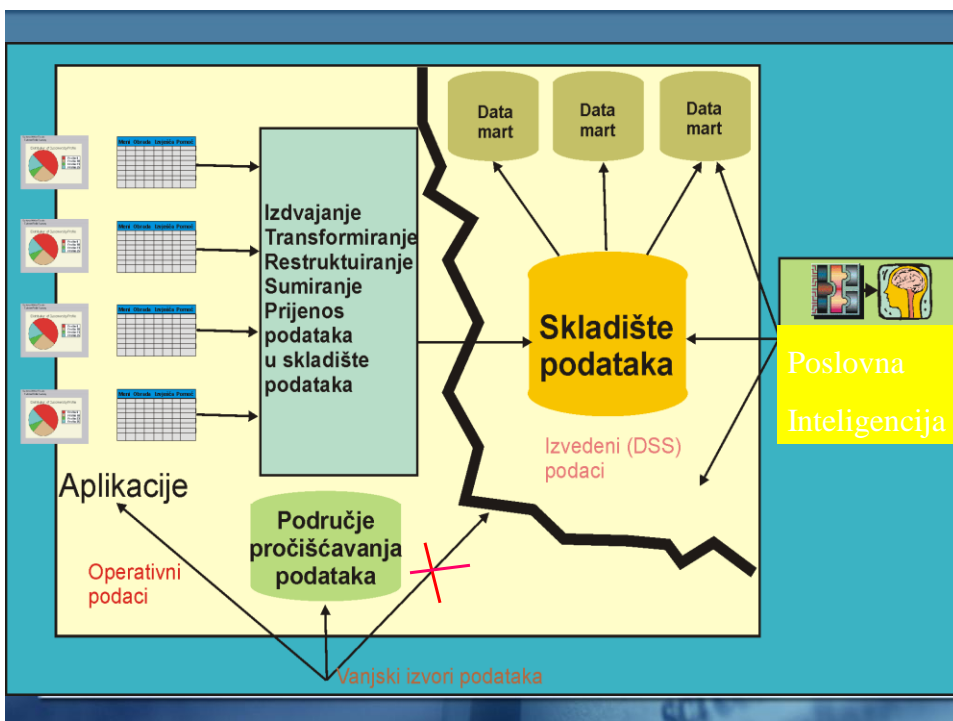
Data mart

Data mart

Data mart

Izdvajanje
Transformiranje
Restruktuiranje
Sumiranje
Prijenos podataka u skladište podataka

Skladište podataka

Poslovna Inteligencija

Izvedeni (DSS) podaci

Aplikacije

Područje pročišćavanja podataka

Operativni podaci

Vanjski izvori podataka